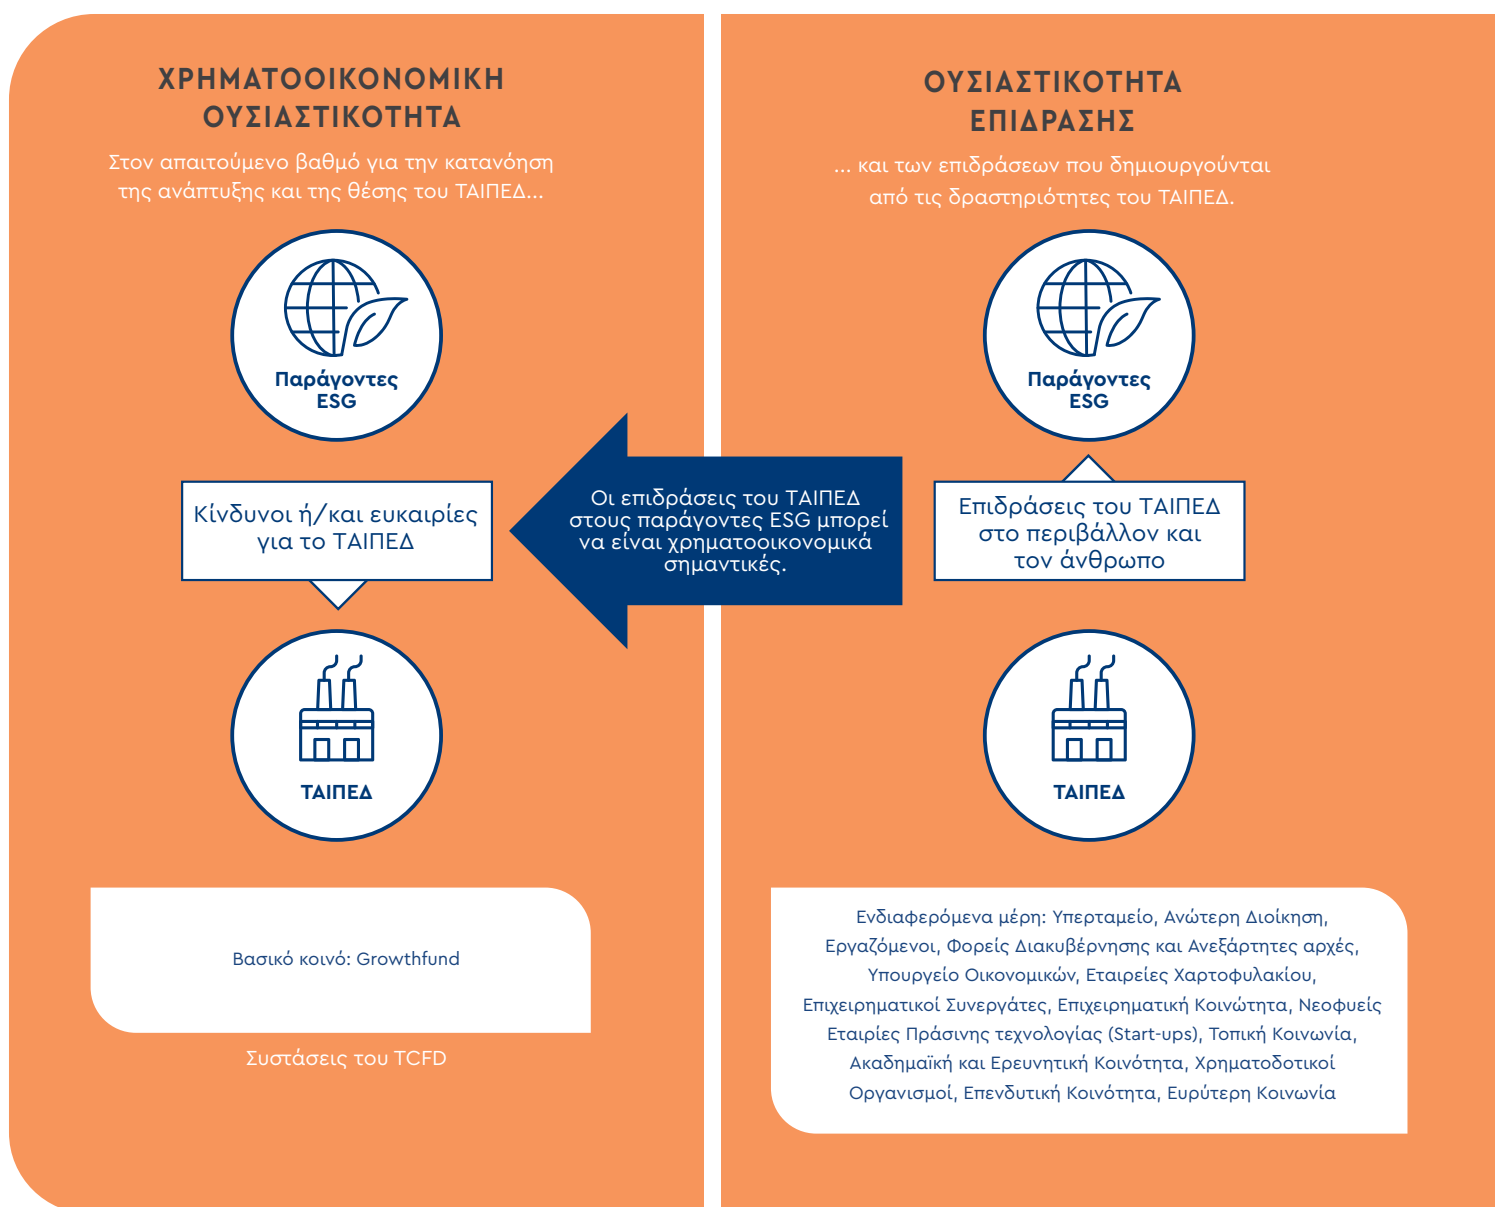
ΧΡΗΜΑΤΟΟΙΚΟΝΟΜΙΚΗ ΟΥΣΙΑΣΤΙΚΟΤΗΤΑ

Στον απαιτούμενο βαθμό για την κατανόηση της ανάπτυξης και της θέσης του ΤΑΙΠΕΔ...

Παράγοντες ESG

Κίνδυνοι ή/και ευκαιρίες για το ΤΑΙΠΕΔ

ΤΑΙΠΕΔ

Βασικό κοινό: Growthfund

Συστάσεις του TCFD

Οι επιδράσεις του ΤΑΙΠΕΔ στους παράγοντες ESG μπορεί να είναι χρηματοοικονομικά σημαντικές.

ΟΥΣΙΑΣΤΙΚΟΤΗΤΑ ΕΠΙΔΡΑΣΗΣ

... και των επιδράσεων που δημιουργούνται από τις δραστηριότητες του ΤΑΙΠΕΔ.

Παράγοντες ESG

Επιδράσεις του ΤΑΙΠΕΔ στο περιβάλλον και τον άνθρωπο

ΤΑΙΠΕΔ

Ενδιαφερόμενα μέρη: Υπερταμείο, Ανώτερη Διοίκηση, Εργαζόμενοι, Φορείς Διακυβέρνησης και Ανεξάρτητες αρχές, Υπουργείο Οικονομικών, Εταιρείες Χαρτοφυλακίου, Επιχειρηματικοί Συνεργάτες, Επιχειρηματική Κοινότητα, Νεοφυείς Εταιρίες Πράσινης τεχνολογίας (Start-ups), Τοπική Κοινωνία, Ακαδημαϊκή και Ερευνητική Κοινότητα, Χρηματοδοτικοί Οργανισμοί, Επενδυτική Κοινότητα, Ευρύτερη Κοινωνία